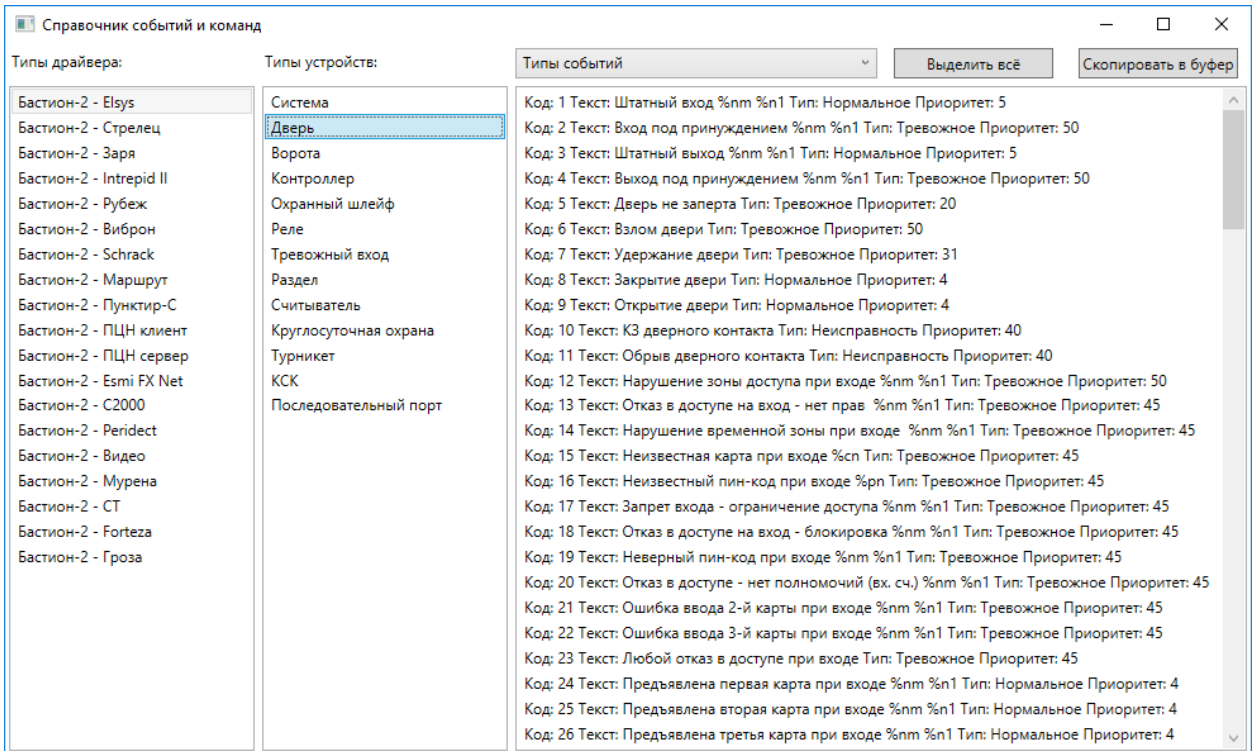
Справочник событий и команд

Типы драйвера:

Бастион-2 - Elsys
Бастион-2 - Стрелец
Бастион-2 - Заря
Бастион-2 - Intrepid II
Бастион-2 - Рубеж
Бастион-2 - Виброн
Бастион-2 - Schrack
Бастион-2 - Маршрут
Бастион-2 - Пунктир-С
Бастион-2 - ПЦН клиент
Бастион-2 - ПЦН сервер
Бастион-2 - Esmi FX Net
Бастион-2 - С2000
Бастион-2 - Peridect
Бастион-2 - Видео
Бастион-2 - Мурена
Бастион-2 - СТ
Бастион-2 - Forteza
Бастион-2 - Гроза

Типы устройств:

Система
Дверь
Ворота
Контроллер
Охранный шлейф
Реле
Тревожный вход
Раздел
Считыватель
Круглосуточная охрана
Турникет
КСК
Последовательный порт

Типы событий

Выделить всё

Скопировать в буфер

Код: 1 Текст: Штатный вход %nm %n1 Тип: Нормальное Приоритет: 5
Код: 2 Текст: Вход под принуждением %nm %n1 Тип: Тревожное Приоритет: 50
Код: 3 Текст: Штатный выход %nm %n1 Тип: Нормальное Приоритет: 5
Код: 4 Текст: Выход под принуждением %nm %n1 Тип: Тревожное Приоритет: 50
Код: 5 Текст: Дверь не заперта Тип: Тревожное Приоритет: 20
Код: 6 Текст: Взлом двери Тип: Тревожное Приоритет: 50
Код: 7 Текст: Удержание двери Тип: Тревожное Приоритет: 31
Код: 8 Текст: Закрытие двери Тип: Нормальное Приоритет: 4
Код: 9 Текст: Открытие двери Тип: Нормальное Приоритет: 4
Код: 10 Текст: КЗ дверного контакта Тип: Неисправность Приоритет: 40
Код: 11 Текст: Обрыв дверного контакта Тип: Неисправность Приоритет: 40
Код: 12 Текст: Нарушение зоны доступа при входе %nm %n1 Тип: Тревожное Приоритет: 50
Код: 13 Текст: Отказ в доступе на вход - нет прав %nm %n1 Тип: Тревожное Приоритет: 45
Код: 14 Текст: Нарушение временной зоны при входе %nm %n1 Тип: Тревожное Приоритет: 45
Код: 15 Текст: Неизвестная карта при входе %cn Тип: Тревожное Приоритет: 45
Код: 16 Текст: Неизвестный пин-код при входе %pn Тип: Тревожное Приоритет: 45
Код: 17 Текст: Запрет входа - ограничение доступа %nm %n1 Тип: Тревожное Приоритет: 45
Код: 18 Текст: Отказ в доступе на вход - блокировка %nm %n1 Тип: Тревожное Приоритет: 45
Код: 19 Текст: Неверный пин-код при входе %nm %n1 Тип: Тревожное Приоритет: 45
Код: 20 Текст: Отказ в доступе - нет полномочий (вх. сч.) %nm %n1 Тип: Тревожное Приоритет: 45
Код: 21 Текст: Ошибка ввода 2-й карты при входе %nm %n1 Тип: Тревожное Приоритет: 45
Код: 22 Текст: Ошибка ввода 3-й карты при входе %nm %n1 Тип: Тревожное Приоритет: 45
Код: 23 Текст: Любой отказ в доступе при входе Тип: Тревожное Приоритет: 45
Код: 24 Текст: Предъявлена первая карта при входе %nm %n1 Тип: Нормальное Приоритет: 4
Код: 25 Текст: Предъявлена вторая карта при входе %nm %n1 Тип: Нормальное Приоритет: 4
Код: 26 Текст: Предъявлена третья карта при входе %nm %n1 Тип: Нормальное Приоритет: 4